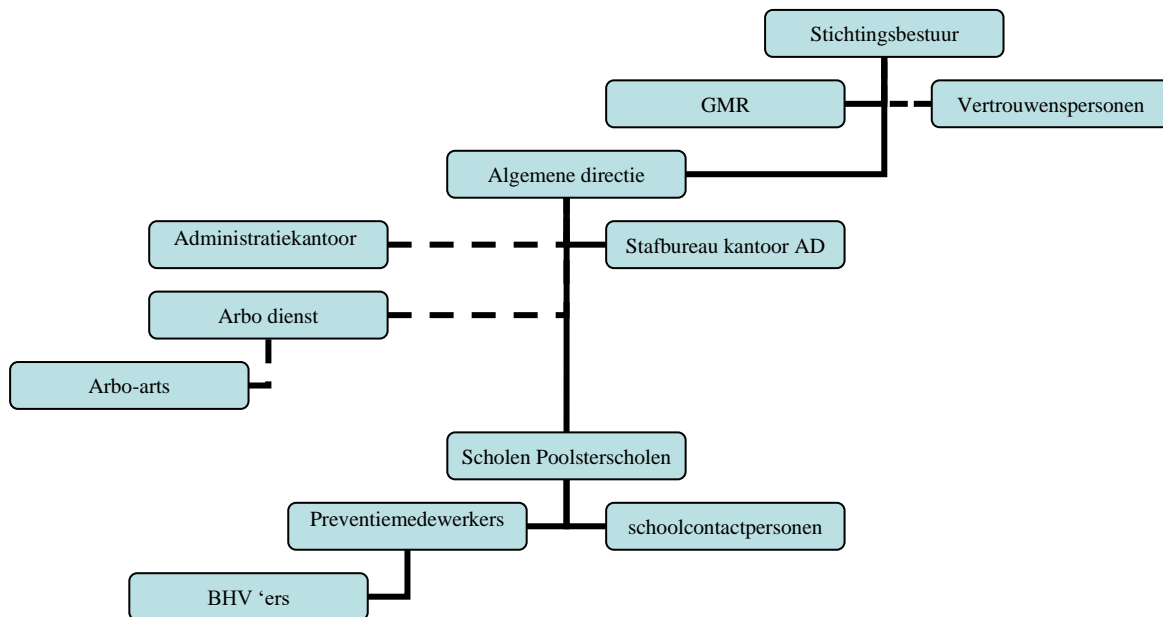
Stichtingsbestuur

GMR

Vertrouwenspersonen

Algemene directie

Administratiekantoor

Stafbureau kantoor AD

Arbo dienst

Arbo-arts

Scholen Poolsterscholen

Preventiemedewerkers

schoolcontactpersonen

BHV ‘ers